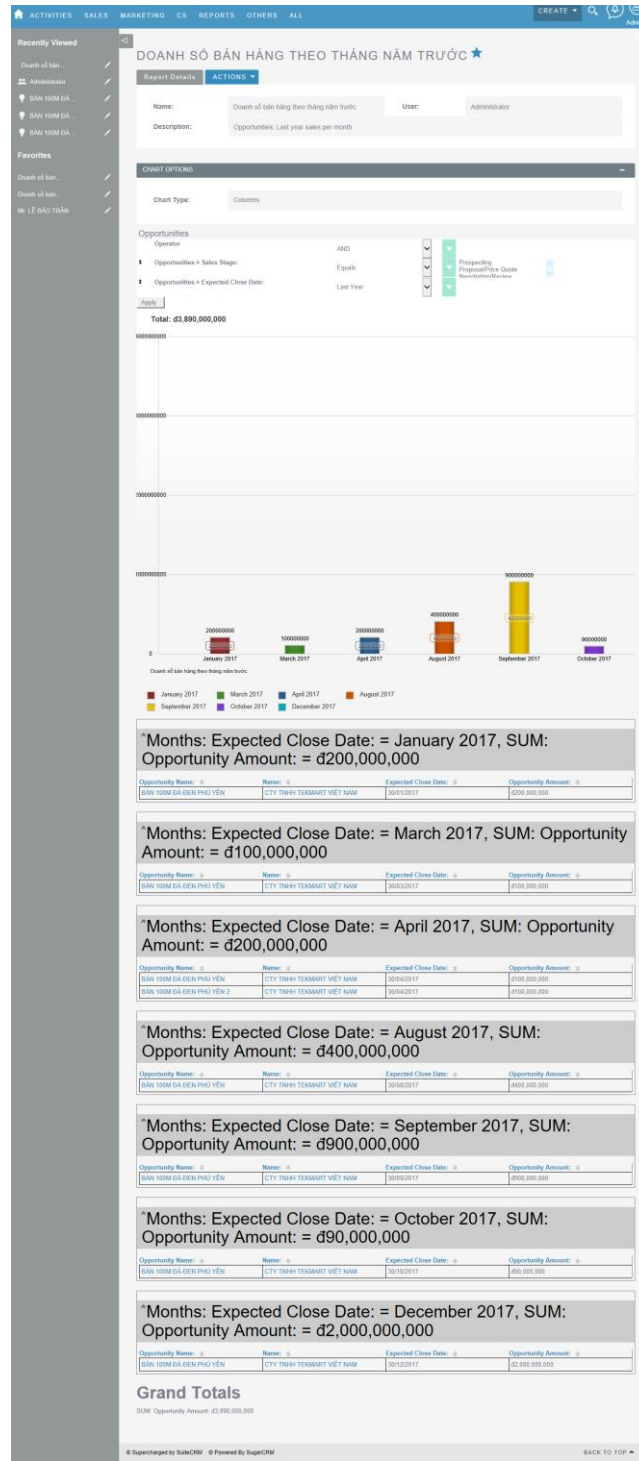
ACTIVITIES SALES MARKETING CS REPORTS OTHERS ALL

CREATE

Recently Viewed

Doanh số bán...

Administrator

BÁN 100M ĐÁ ...

BÁN 100M ĐÁ ...

BÁN 100M ĐÁ ...

Favorites

Doanh số bán...

Doanh số bán...

Mr. LÊ BẢO TOÀN

DOANH SỐ BÁN HÀNG THEO THÁNG NĂM TRƯỚC

Report Details ACTIONS

Name: Doanh số bán hàng theo tháng năm trước User: Administrator

Description: Opportunities. Last year sales per month

CHART OPTIONS

Chart Type: Columns

Opportunities

Operator AND

Opportunities > Sales Stage: Equals Prospecting Proposal/Price Quote Negotiation/Review

Opportunities > Expected Close Date: Last Year

Apply

Total: đ3,890,000,000

4000000000

3000000000

2000000000

1000000000

0

200000000 January 2017

100000000 March 2017

200000000 April 2017

400000000 August 2017

900000000 September 2017

90000000 October 2017

Doanh số bán hàng theo tháng năm trước

January 2017 March 2017 April 2017 August 2017 September 2017 October 2017 December 2017

Months: Expected Close Date: = January 2017, SUM: Opportunity Amount: = đ200,000,000

| Opportunity Name: | Name: | Expected Close Date: | Opportunity Amount: |
|---|---|---|---|
| BÁN 100M ĐÁ ĐEN PHÚ YÊN | CTY TNHH TEKMART VIỆT NAM | 30/01/2017 | đ200,000,000 |

Months: Expected Close Date: = March 2017, SUM: Opportunity Amount: = đ100,000,000

| Opportunity Name: | Name: | Expected Close Date: | Opportunity Amount: |
|---|---|---|---|
| BÁN 100M ĐÁ ĐEN PHÚ YÊN | CTY TNHH TEKMART VIỆT NAM | 30/03/2017 | đ100,000,000 |

Months: Expected Close Date: = April 2017, SUM: Opportunity Amount: = đ200,000,000

| Opportunity Name: | Name: | Expected Close Date: | Opportunity Amount: |
|---|---|---|---|
| BÁN 100M ĐÁ ĐEN PHÚ YÊN | CTY TNHH TEKMART VIỆT NAM | 30/04/2017 | đ100,000,000 |
| BÁN 100M ĐÁ ĐEN PHÚ YÊN 2 | CTY TNHH TEKMART VIỆT NAM | 30/04/2017 | đ100,000,000 |

Months: Expected Close Date: = August 2017, SUM: Opportunity Amount: = đ400,000,000

| Opportunity Name: | Name: | Expected Close Date: | Opportunity Amount: |
|---|---|---|---|
| BÁN 100M ĐÁ ĐEN PHÚ YÊN | CTY TNHH TEKMART VIỆT NAM | 30/08/2017 | đ400,000,000 |

Months: Expected Close Date: = September 2017, SUM: Opportunity Amount: = đ900,000,000

| Opportunity Name: | Name: | Expected Close Date: | Opportunity Amount: |
|---|---|---|---|
| BÁN 100M ĐÁ ĐEN PHÚ YÊN | CTY TNHH TEKMART VIỆT NAM | 30/09/2017 | đ900,000,000 |

Months: Expected Close Date: = October 2017, SUM: Opportunity Amount: = đ90,000,000

| Opportunity Name: | Name: | Expected Close Date: | Opportunity Amount: |
|---|---|---|---|
| BÁN 100M ĐÁ ĐEN PHÚ YÊN | CTY TNHH TEKMART VIỆT NAM | 30/10/2017 | đ90,000,000 |

Months: Expected Close Date: = December 2017, SUM: Opportunity Amount: = đ2,000,000,000

| Opportunity Name: | Name: | Expected Close Date: | Opportunity Amount: |
|---|---|---|---|
| BÁN 100M ĐÁ ĐEN PHÚ YÊN | CTY TNHH TEKMART VIỆT NAM | 30/12/2017 | đ2,000,000,000 |

Grand Totals

SUM: Opportunity Amount: đ3,890,000,000

© Supercharged by SuiteCRM © Powered By SugarCRM

BACK TO TOP